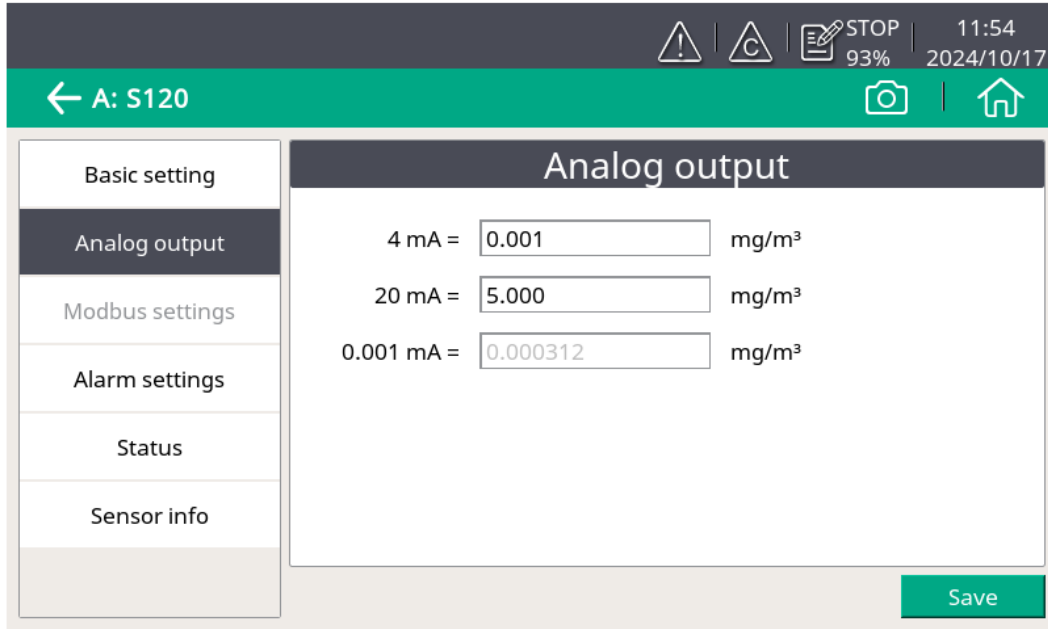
STOP
93%
11:54
2024/10/17

A: S120

Basic setting
Analog output
Modbus settings
Alarm settings
Status
Sensor info

Analog output

4 mA = 0.001 mg/m³
20 mA = 5.000 mg/m³
0.001 mA = 0.000312 mg/m³

Save